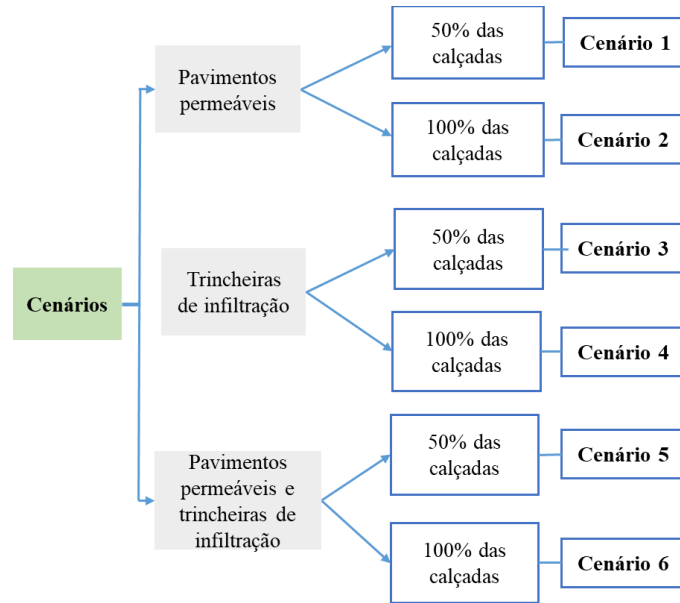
Cenários

Pavimentos permeáveis

50% das calçadas

Cenário 1

100% das calçadas

Cenário 2

Trincheiras de infiltração

50% das calçadas

Cenário 3

100% das calçadas

Cenário 4

Pavimentos permeáveis e trincheiras de infiltração

50% das calçadas

Cenário 5

100% das calçadas

Cenário 6